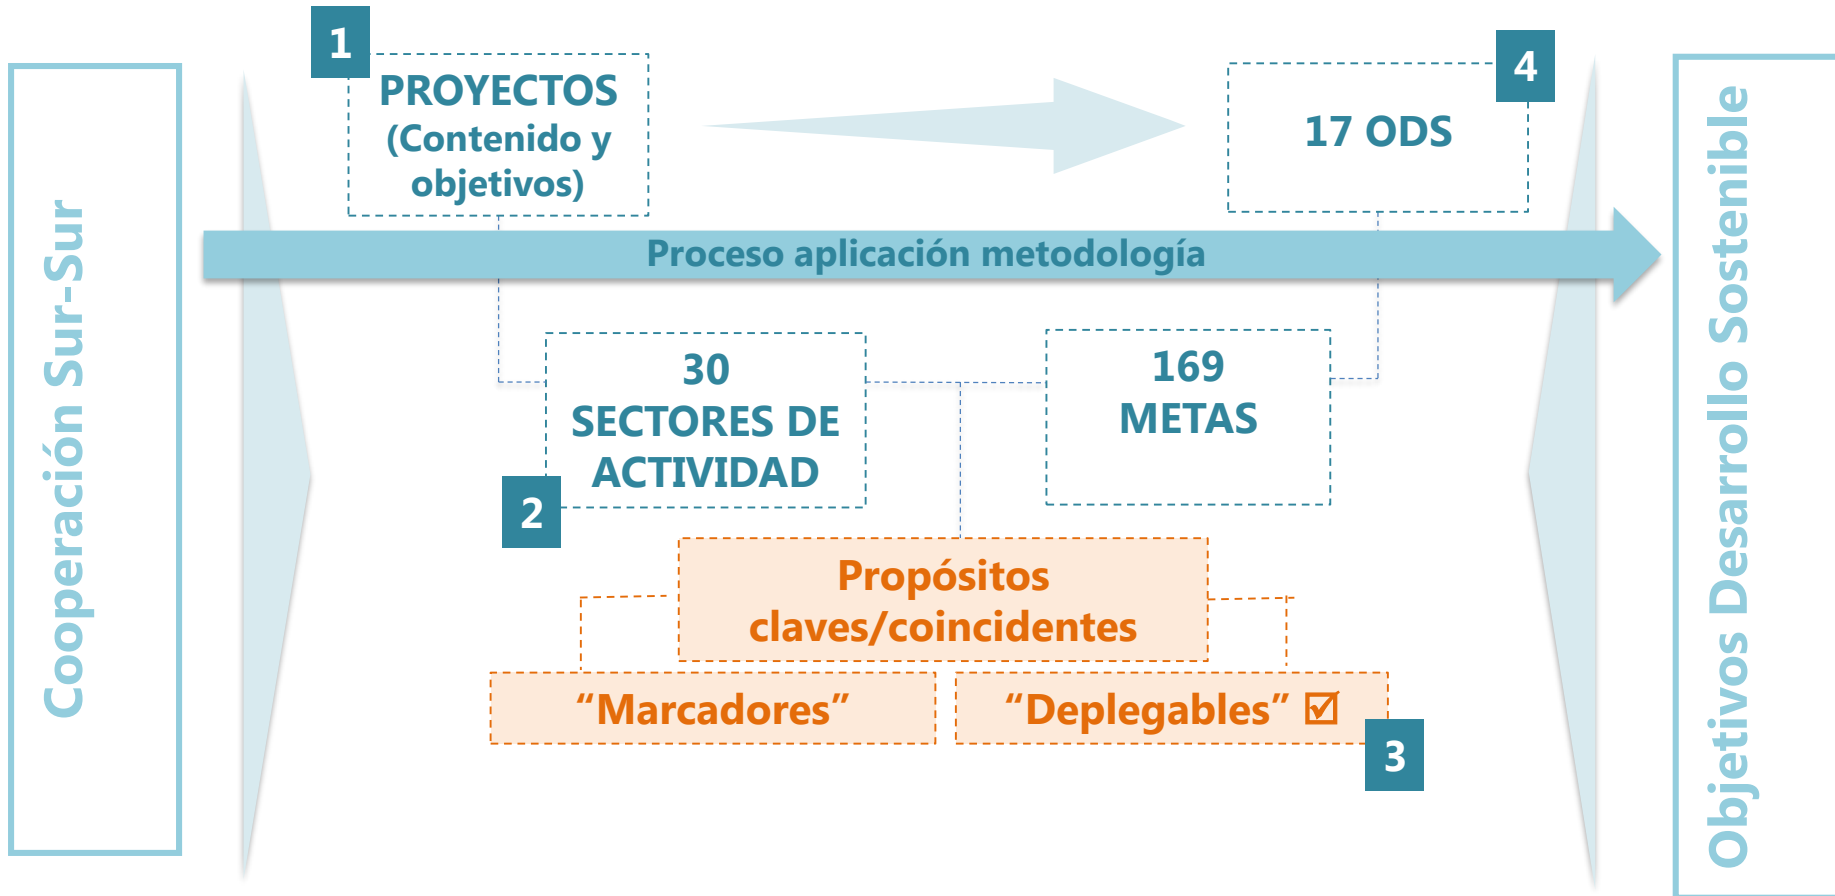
Cooperación Sur-Sur

1
PROYECTOS (Contenido y objetivos)

4
17 ODS

Proceso aplicación metodología

30 SECTORES DE ACTIVIDAD
2

169 METAS

Propósitos claves/coincidentes

“Marcadores”

“Deplegables” ☑
3

Objetivos Desarrollo Sostenible